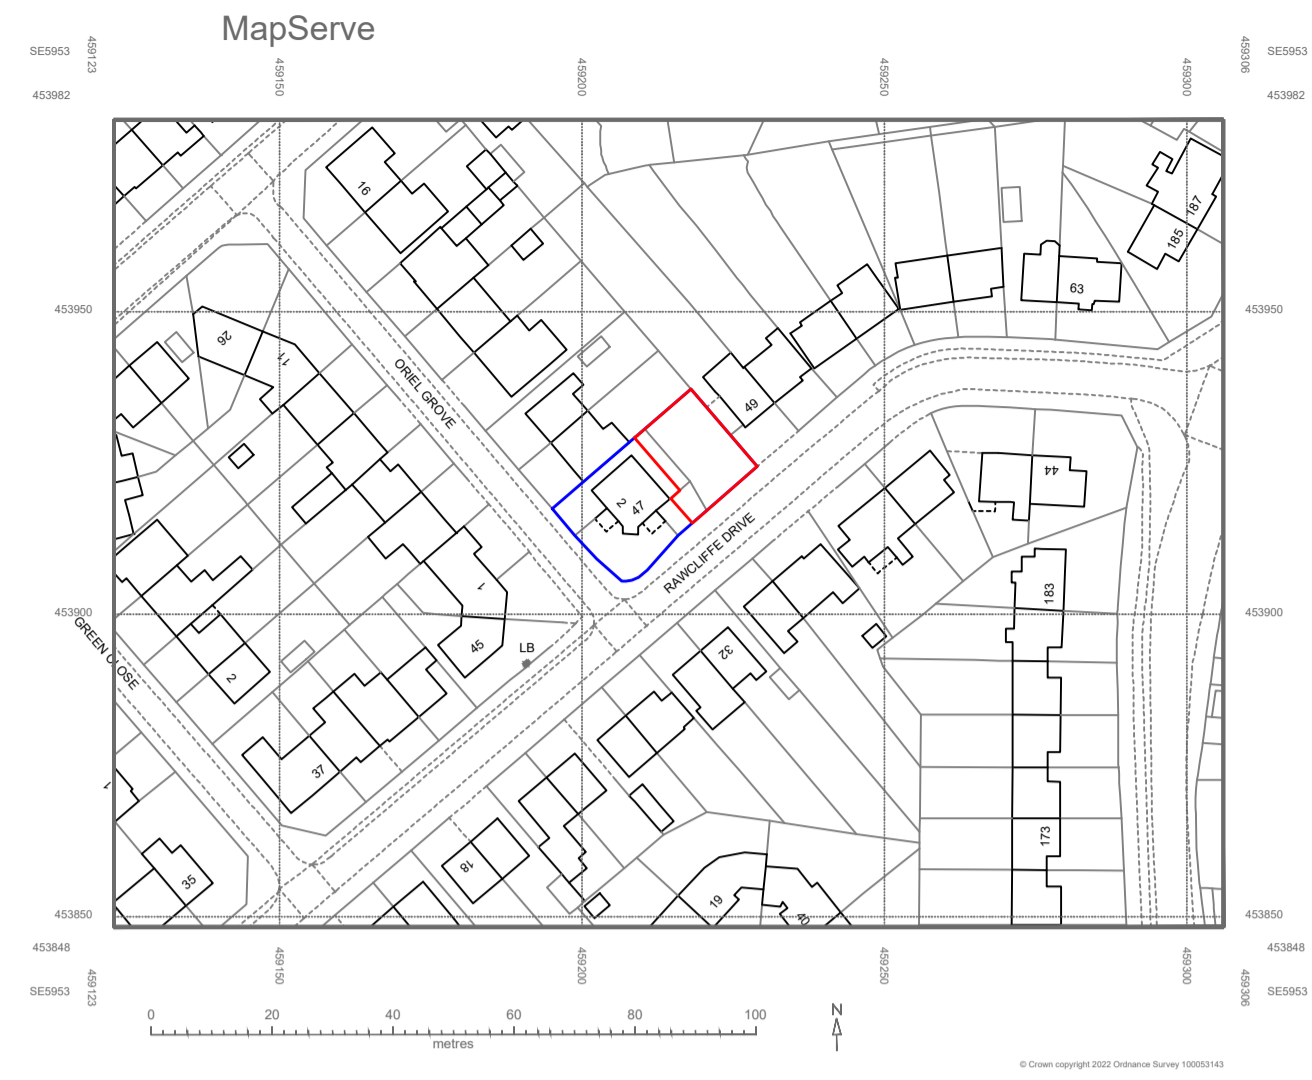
MapServe

SE5953
459123
453982
459150
459200
459250
459300
459306
SE5953
453982

16
63
187
185
453950
453950
26
11
ORIEL GROVE
49
44
2
47
RAWCLIFFE DRIVE
1
183
453900
453900
GREEN CLOSE
45
LB
32
2
37
173
18
35
19
40
453850
453850

SE5953
453848
459123
459150
459200
459250
459300
459306
453848
SE5953

0
20
40
60
80
100
metres
N

© Crown copyright 2022 Ordnance Survey 100053143